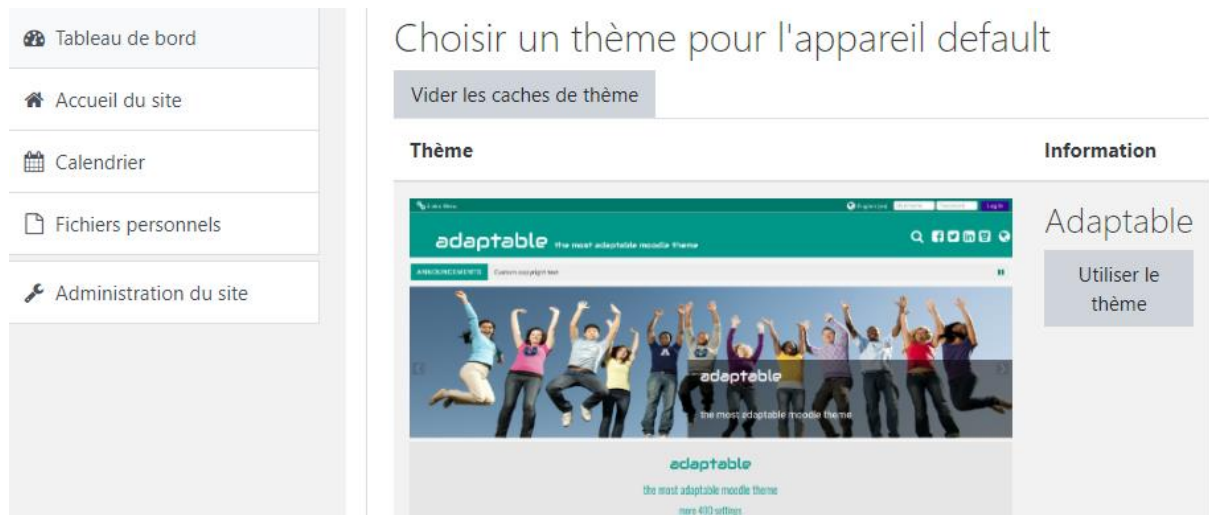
Tableau de bord

Accueil du site

Calendrier

Fichiers personnels

Administration du site

Choisir un thème pour l'appareil default

Vider les caches de thème

| Thème | Information |
|---|---|
| adaptable the most adaptable moodle theme | Adaptable |
| ANNOUNCEMENTS Custom copyright text | Utiliser le thème |
| adaptable the most adaptable moodle theme | |
| adaptable the most adaptable moodle theme more 400 settings | |